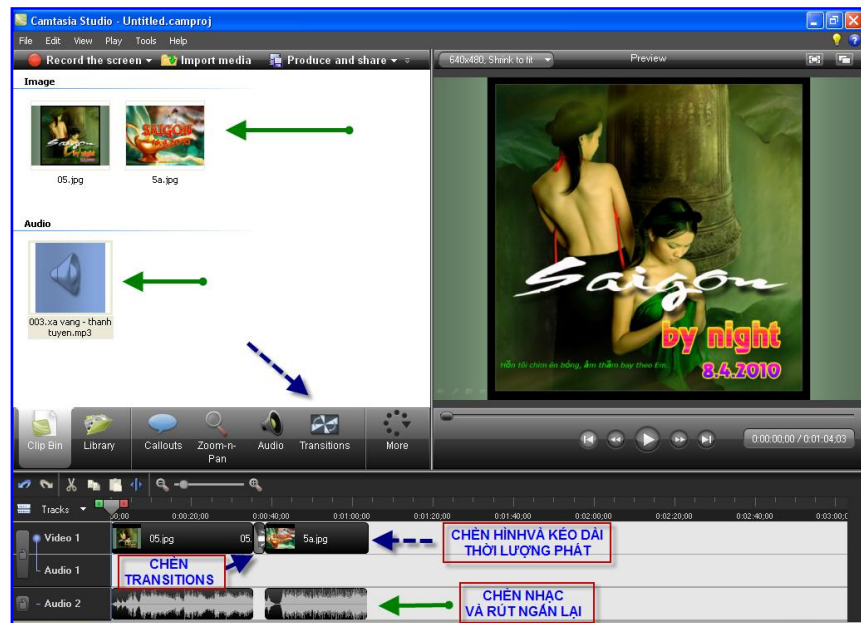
Camtasia Studio - Untitled.camproj

File Edit View Play Tools Help

Record the screen ▾ Import media Produce and share ▾

640x480, Shrink to fit Preview

Image

05.jpg

5a.jpg

Audio

003.xa vang - thanh tuyen.mp3

Saigon

by night

8.4.2010

Clip Bin Library Callouts Zoom-n-Pan Audio Transitions More

0:00:00:00 / 0:01:04;03

Tracks

0:00 0:00:20;00 0:00:40;00 0:01:00;00 0:01:20;00 0:01:40;00 0:02:00;00 0:02:20;00 0:02:40;00 0:03:00;0

Video 1

Audio 1

Audio 2

05.jpg

05.

5a.jpg

CHÈN HÌNHVÀ KÉO DÀI THỜI LƯỢNG PHÁT

CHÈN TRANSITIONS

CHÈN NHẠC VÀ RÚT NGẮN LẠI